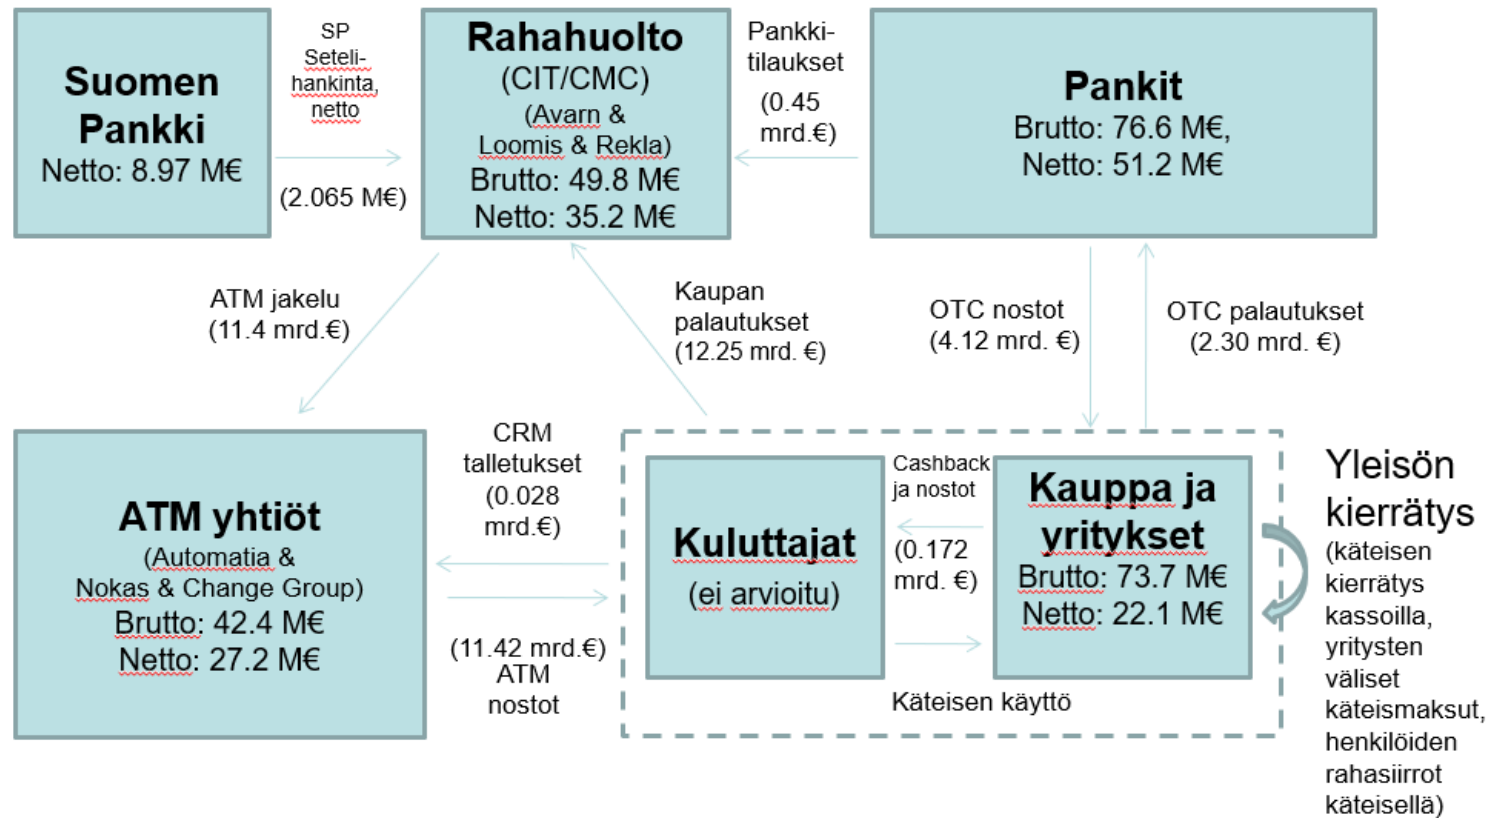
Suomen Pankki
Netto: 8.97 M€

SP Seteli-hankinta, netto

(2.065 M€)

Rahahuolto
(CIT/CMC)
(Avarn & Loomis & Rekla)
Brutto: 49.8 M€
Netto: 35.2 M€

Pankki-tilaukset

(0.45 mrd.€)

Pankit
Brutto: 76.6 M€,
Netto: 51.2 M€

ATM jakelu
(11.4 mrd.€)

Kaupan palautukset
(12.25 mrd. €)

OTC nostot
(4.12 mrd. €)

OTC palautukset
(2.30 mrd. €)

ATM yhtiöt
(Automatia & Nokas & Change Group)
Brutto: 42.4 M€
Netto: 27.2 M€

CRM talletukset
(0.028 mrd.€)

(11.42 mrd.€)
ATM nostot

Kuluttajat
(ei arvioitu)

Cashback ja nostot

(0.172 mrd. €)

Kauppa ja yritykset
Brutto: 73.7 M€
Netto: 22.1 M€

Käteisen käyttö

Yleisön kierrätys
(käteisen kierrätys kassoilla, yritysten väliset käteismaksut, henkilöiden rahasiirrot käteisellä)